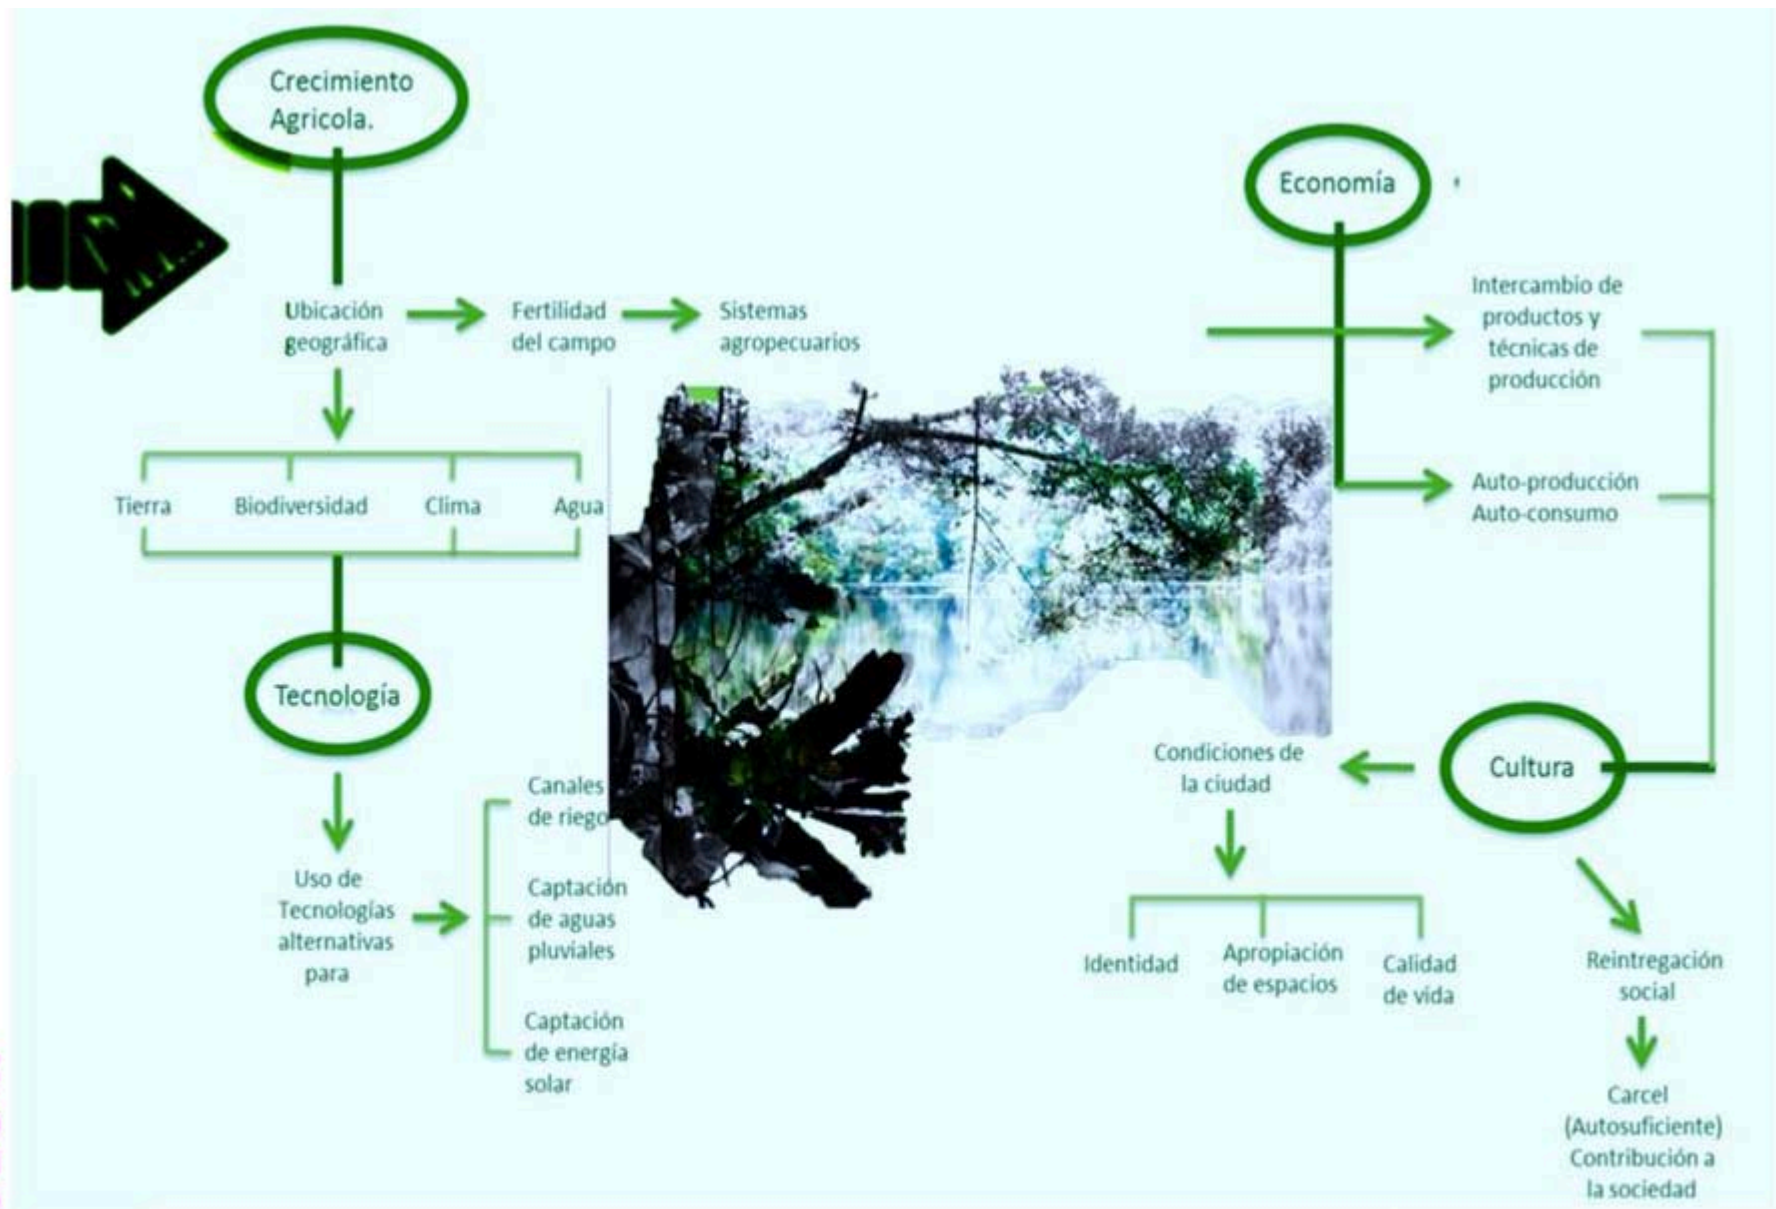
Crecimiento Agricola.

Ubicación geográfica

Fertilidad del campo

Sistemas agropecuarios

Tierra

Biodiversidad

Clima

Agua

Tecnología

Uso de Tecnologías alternativas para

Canales de riego

Captación de aguas pluviales

Captación de energía solar

Economía

Intercambio de productos y técnicas de producción

Auto-producción Auto-consumo

Cultura

Condiciones de la ciudad

Identidad

Apropiación de espacios

Calidad de vida

Reintregación social

Carcel (Autosuficiente) Contribución a la sociedad